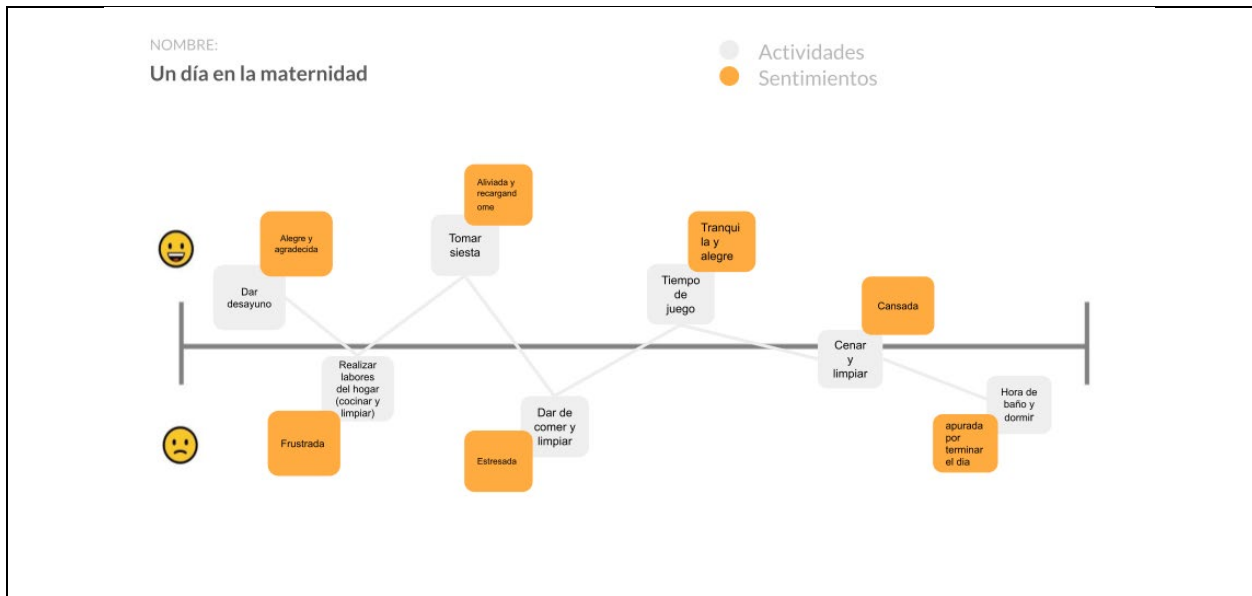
NOMBRE:
Un día en la maternidad

Actividades
Sentimientos

Alegre y agradecida

Dar desayuno

Aliviada y recargandome

Tomar siesta

Realizar labores del hogar (cocinar y limpiar)

Frustrada

Estresada

Dar de comer y limpiar

Tranquila y alegre

Tiempo de juego

Cansada

Cenar y limpiar

Hora de baño y dormir

apurada por terminar el dia